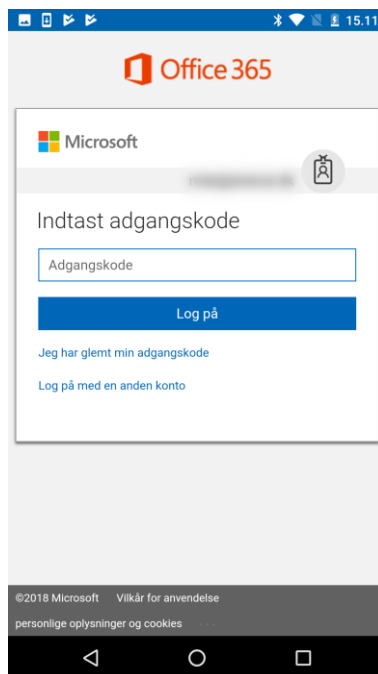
15.11

Office 365

Microsoft

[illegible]

Indtast adgangskode

Adgangskode

Log på

Jeg har glemt min adgangskode

Log på med en anden konto

©2018 Microsoft Vilkår for anvendelse

personlige oplysninger og cookies ...